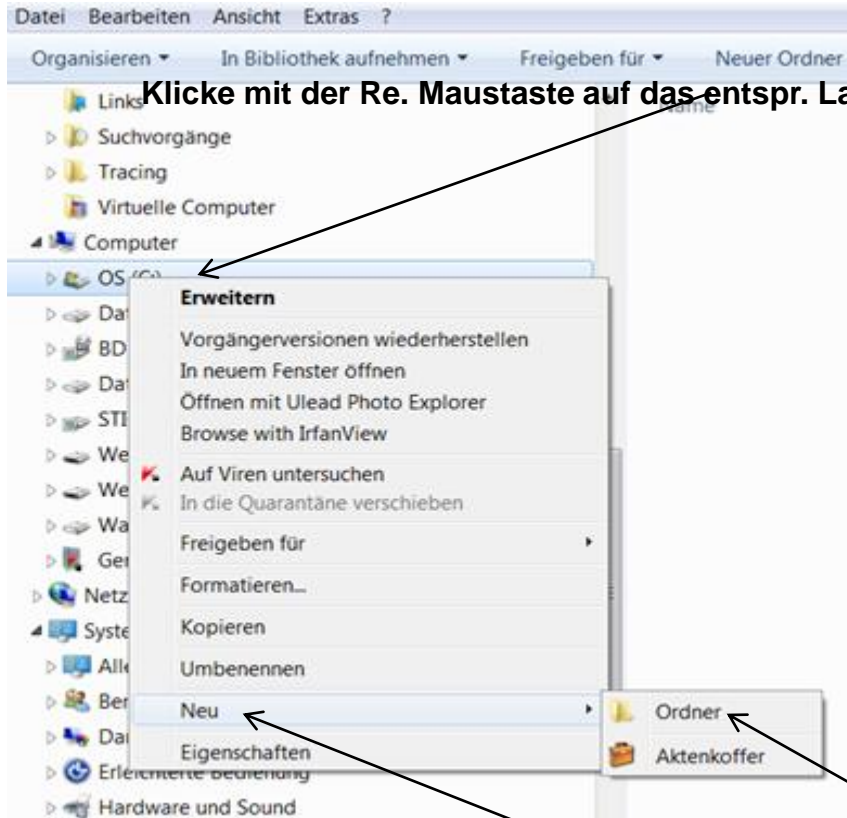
Datei Bearbeiten Ansicht Extras ?

Organisieren ▾ In Bibliothek aufnehmen ▾ Freigeben für ▾ Neuer Ordner

Klicke mit der Re. Maustaste auf das entspr. La

Links
Suchvorgänge
Tracing
Virtuelle Computer
Computer
OS (C:)
Da
BD
Da
STI
We
We
Wa
Ge
Netz
Syste
Alle
Ber
Da
Erleichterte Bedienung
Hardware und Sound

Name

Erweitern
Vorgängerversionen wiederherstellen
In neuem Fenster öffnen
Öffnen mit Ulead Photo Explorer
Browse with IrfanView
Auf Viren untersuchen
In die Quarantäne verschieben
Freigeben für
Formatieren...
Kopieren
Umbenennen
Neu
Eigenschaften

Ordner
Aktenkoffer